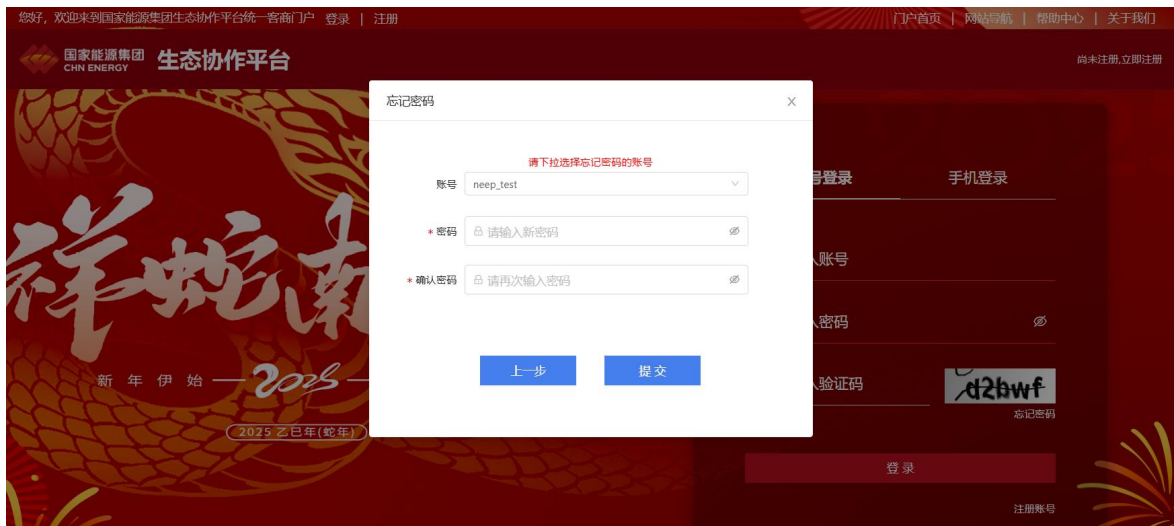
您好，欢迎来到国家能源集团生态协作平台统一客商门户 登录 | 注册

门户首页 | 网站导航 | 帮助中心 | 关于我们

国家能源集团 CHN ENERGY 生态协作平台

尚未注册,立即注册

祥蛇南

新 年 伊 始 — 2025 —

2025 乙巳年(蛇年)

忘记密码

×

请下拉选择忘记密码的账号

账号 neep_test

* 密码 请输入新密码

* 确认密码 请再次输入密码

上一步

提交

号登录

手机登录

入账号

入密码

入验证码

d2bwf

忘记密码

登录

注册账号